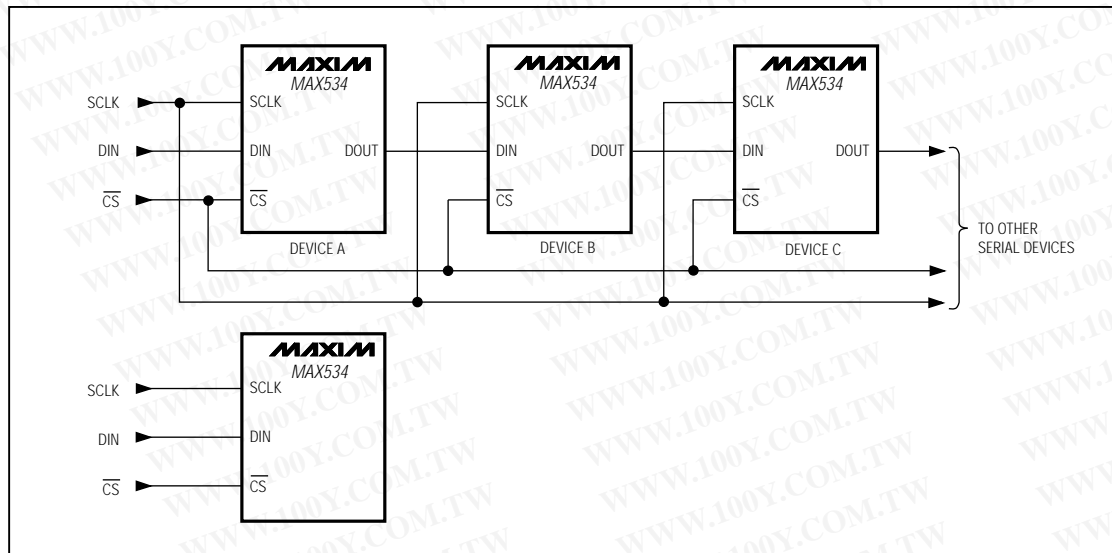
MAXIM
MAX534
SCLK
DIN
$\overline{CS}$
SCLK
DIN
DOUT
$\overline{CS}$
DEVICE A

MAXIM
MAX534
SCLK
DIN
DOUT
$\overline{CS}$
DEVICE B

MAXIM
MAX534
SCLK
DIN
DOUT
$\overline{CS}$
DEVICE C

TO OTHER SERIAL DEVICES

MAXIM
MAX534
SCLK
DIN
$\overline{CS}$
SCLK
DIN
$\overline{CS}$

WWW.100Y.COM.TW